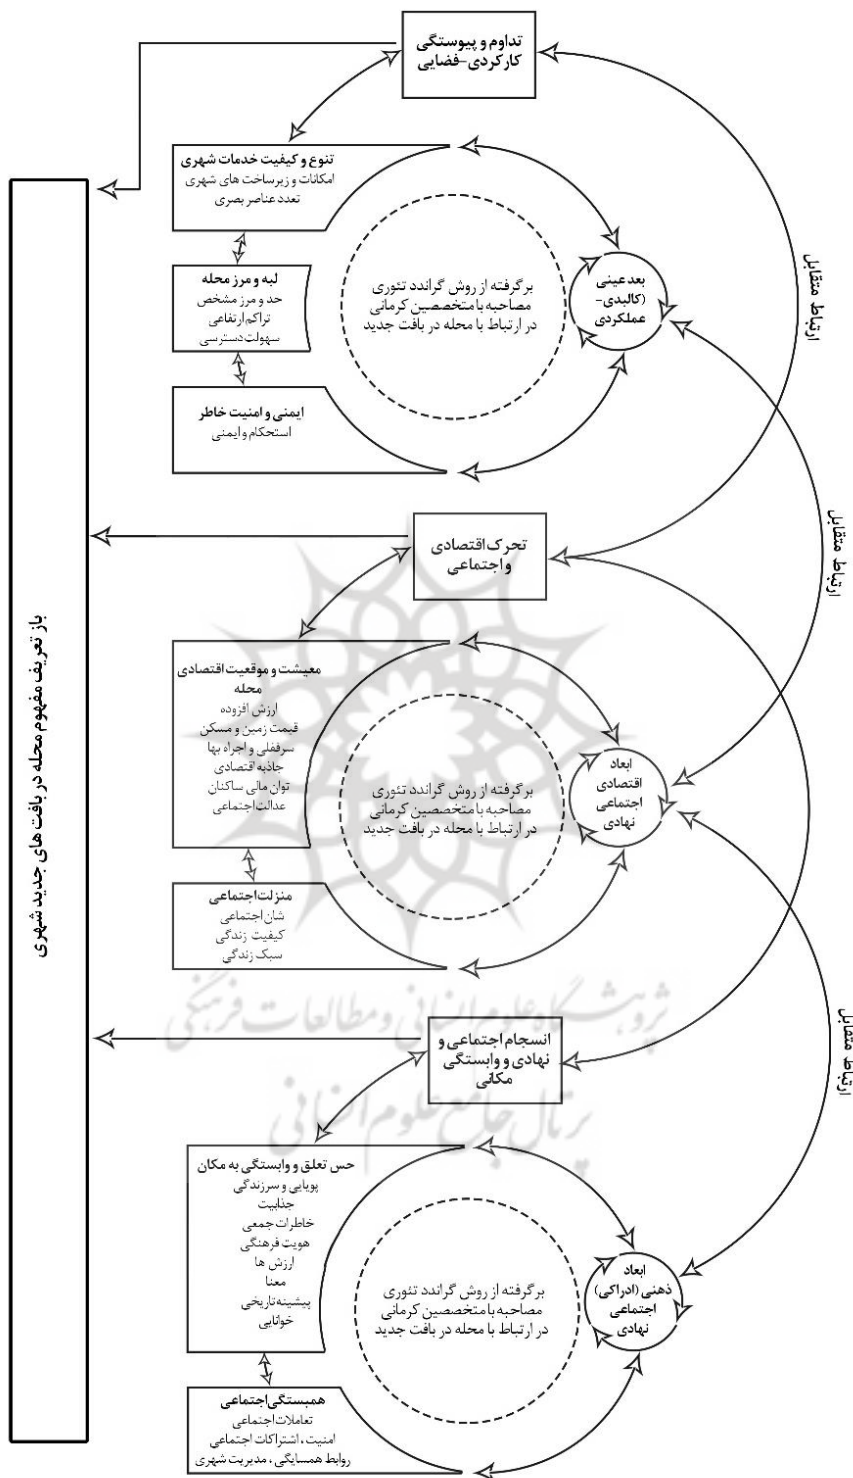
تداوم و پیوستگی کارکردی-فضایی

تنوع و کیفیت خدمات شهری
امکانات و زیرساخت های شهری
تعدد عناصر بصری

لبه و مرز محله
حد و مرز مشخص
تراکم ارتفاعی
سهولت دسترسی

ایمنی و امنیت خاطر
استحکام و ایمنی

برگرفته از روش گراندد تئوری مصاحبه با متخصصین کرمانی در ارتباط با محله در بافت جدید

بعد عینی (کالبدی-عملکردی)

ارتباط متقابل

تحرک اقتصادی و اجتماعی

معیشت و موقعیت اقتصادی محله
ارزش افزوده
قیمت زمین و مسکن
سرقفلی و اجاره بها
جاذبه اقتصادی
توان مالی ساکنان
عدالت اجتماعی

برگرفته از روش گراندد تئوری مصاحبه با متخصصین کرمانی در ارتباط با محله در بافت جدید

ابعاد اقتصادی اجتماعی نهادی

منزلت اجتماعی
شان اجتماعی
کیفیت زندگی
سبک زندگی

ارتباط متقابل

انسجام اجتماعی و نهادی و وابستگی مکانی

حس تعلق و وابستگی به مکان
پویایی و سرزندگی
جذابیت
خاطرات جمعی
هویت فرهنگی
ارزش ها
معنا
پیشینه تاریخی
خوانایی

برگرفته از روش گراندد تئوری مصاحبه با متخصصین کرمانی در ارتباط با محله در بافت جدید

ابعاد ذهنی (ادراکی) اجتماعی نهادی

همبستگی اجتماعی
تعاملات اجتماعی
امنیت، اشتراکات اجتماعی
روابط همسایگی، مدیریت شهری

ارتباط متقابل

باز تعریف مفهوم محله در بافت های جدید شهری

پژوهشگاه علوم انسانی و مطالعات فرهنگی
پرتال جامع علوم انسانی